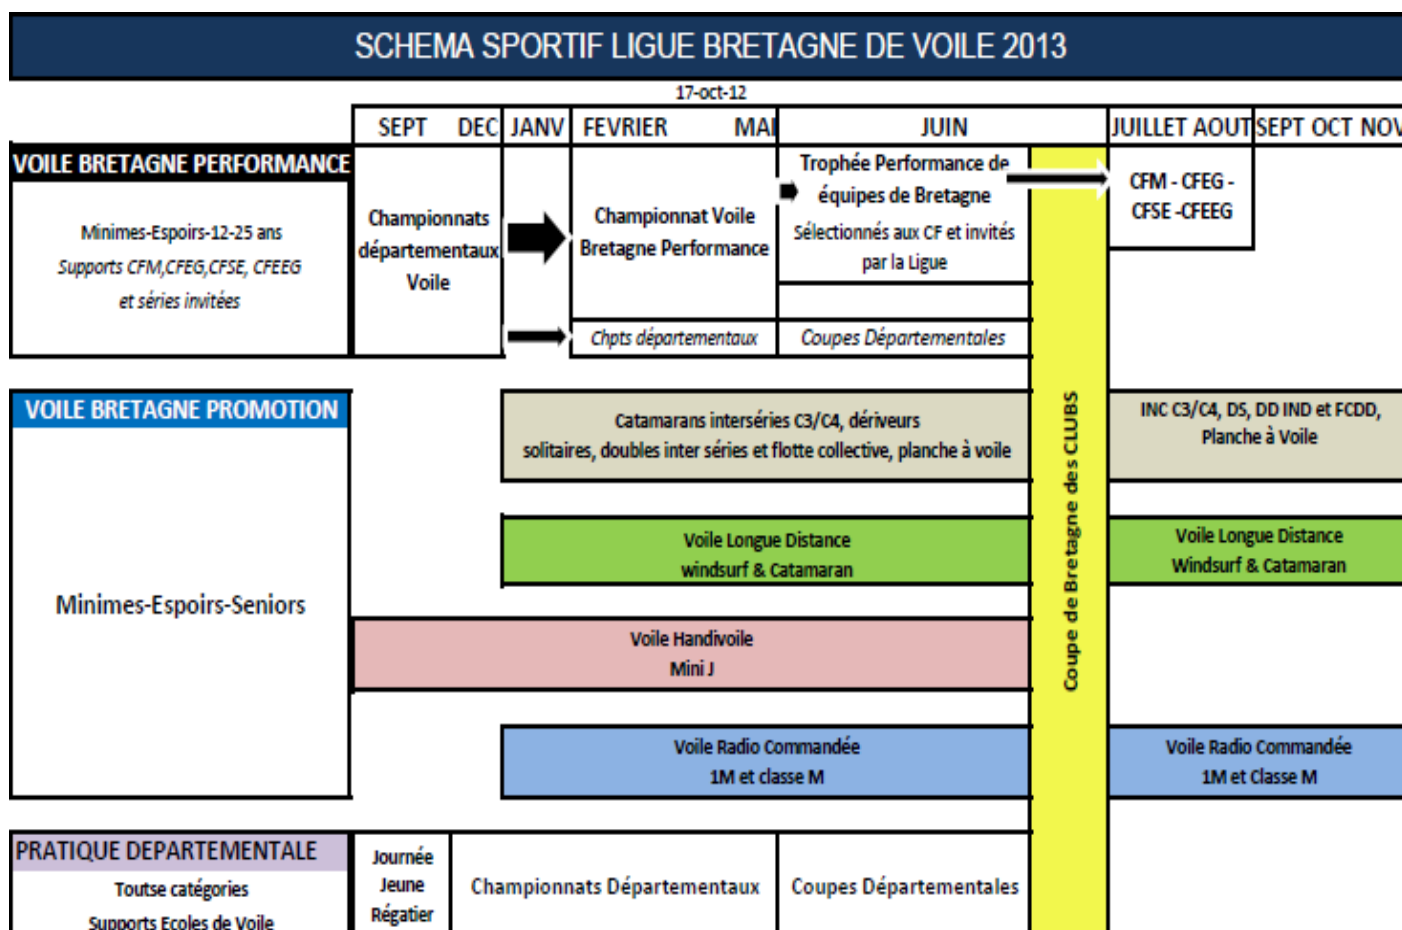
SCHEMA SPORTIF LIGUE BRETAGNE DE VOILE 2013

17-oct-12

| | SEPT DEC | JANV | FEVRIER MAI | JUIN | | JUILLET AOUT | SEPT OCT NOV |
|---|---|---|---|---|---|---|---|
| VOILE BRETAGNE PERFORMANCE Minimes-Espoirs-12-25 ans Supports CFM,CFEG,CFSE, CFEEG et séries invitées | Championnats départementaux Voile | | Championnat Voile Bretagne Performance | Trophée Performance de équipes de Bretagne Sélectionnés aux CF et invités par la Ligue | Coupe de Bretagne des CLUBS | CFM - CFEG - CFSE -CFEEG | |
| | | | Chpts départementaux | Coupes Départementales | | | |
| VOILE BRETAGNE PROMOTION Minimes-Espoirs-Seniors | | Catamarans intersséries C3/C4, dériveurs solitaires, doubles inter séries et flotte collective, planche à voile | | | | INC C3/C4, DS, DD IND et FCDD, Planche à Voile | |
| | | Voile Longue Distance windsurf & Catamaran | | | | Voile Longue Distance Windsurf & Catamaran | |
| | Voile Handivoile Mini J | | | | | | |
| | | Voile Radio Commandée 1M et classe M | | | | Voile Radio Commandée 1M et Classe M | |
| PRATIQUE DEPARTEMENTALE Toutse catégories Supports Ecoles de Voile | Journée Jeune Régatier | Championnats Départementaux | | Coupes Départementales | | | |